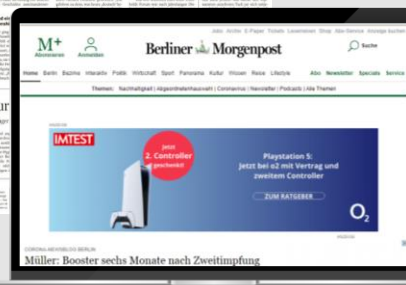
Jobs Archiv E-Paper Tickets Leserreisen Shop Abo-Service Anzeige aufgeben

M+ Abonnieren

Anmelden

Berliner Morgenpost

Suche

Home Berlin Bezirke Interaktiv Politik Wirtschaft Sport Panorama Kultur Wissen Reise Lifestyle

Abo Newsletter Specials Service

Themen: Nachhaltigkeit | Abgeordnetenhauswahl | Coronavirus | Newsletter | Podcasts | Alle Themen

ANZEIGE

IMTEST

Jetzt 2. Controller geschenkt!

Playstation 5: Jetzt bei o2 mit Vertrag und zweitem Controller

ZUM RATGEBER

$O_2$

CORONA-NEWSBLOG BERLIN

Müller: Booster sechs Monate nach Zweitimpfung